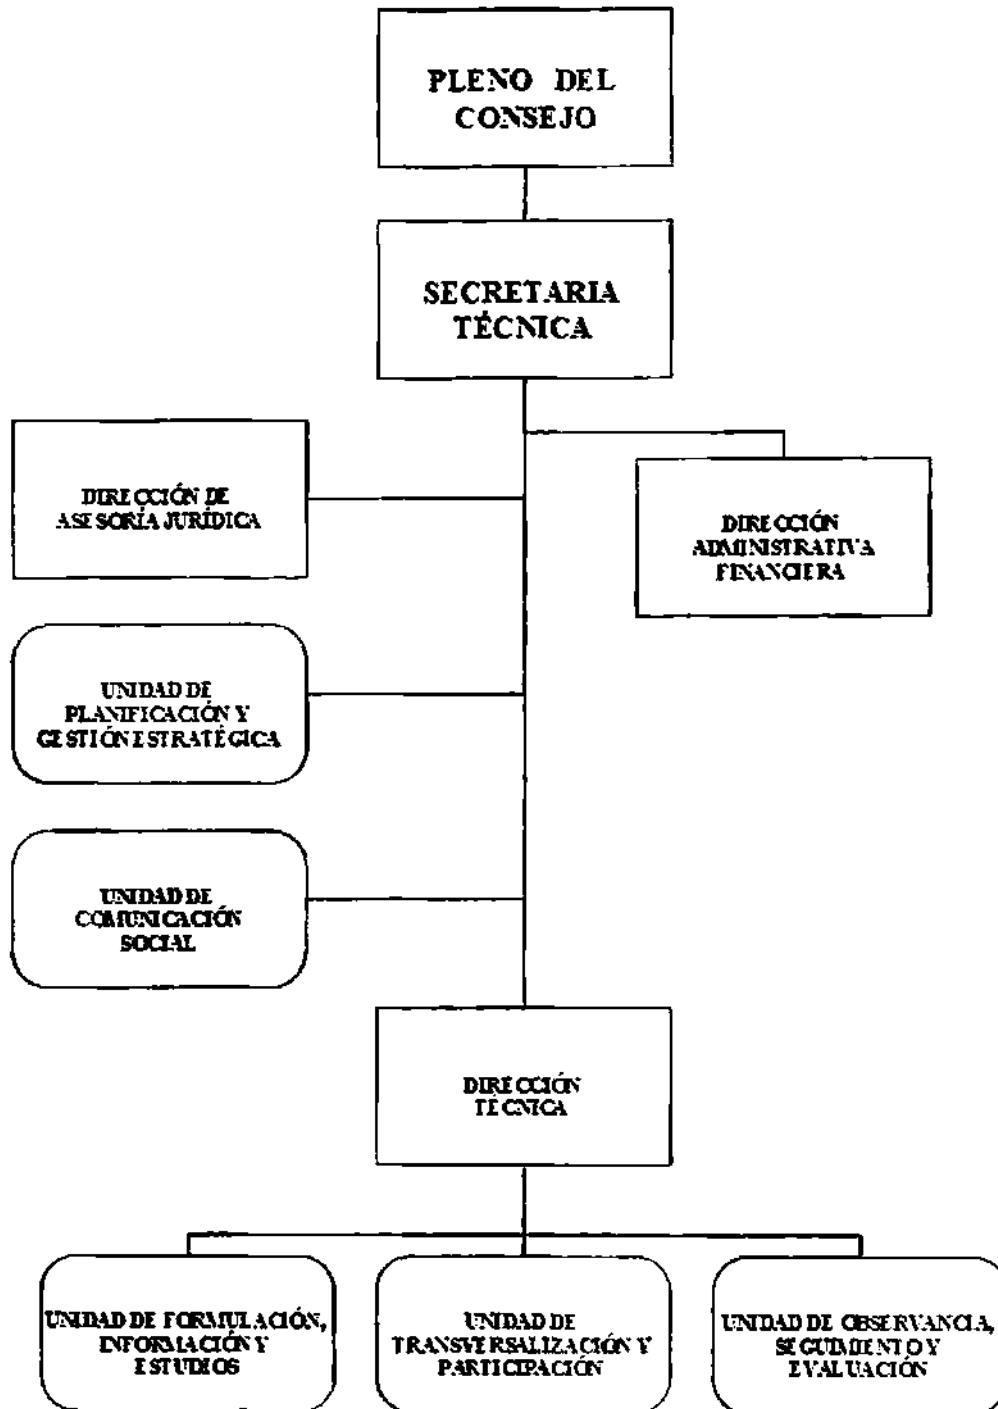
PLENO DEL CONSEJO

SECRETARIA TÉCNICA

DIRECCIÓN DE ASESORÍA JURÍDICA

DIRECCIÓN ADMINISTRATIVA FINANCIERA

UNIDAD DE PLANIFICACIÓN Y GESTIÓN ESTRATÉGICA

UNIDAD DE COMUNICACIÓN SOCIAL

DIRECCIÓN TÉCNICA

UNIDAD DE FORMULACIÓN, INFORMACIÓN Y ESTUDIOS

UNIDAD DE TRANSVERSALIZACIÓN Y PARTICIPACIÓN

UNIDAD DE OBSERVANCIA, SEGUIMIENTO Y EVALUACIÓN